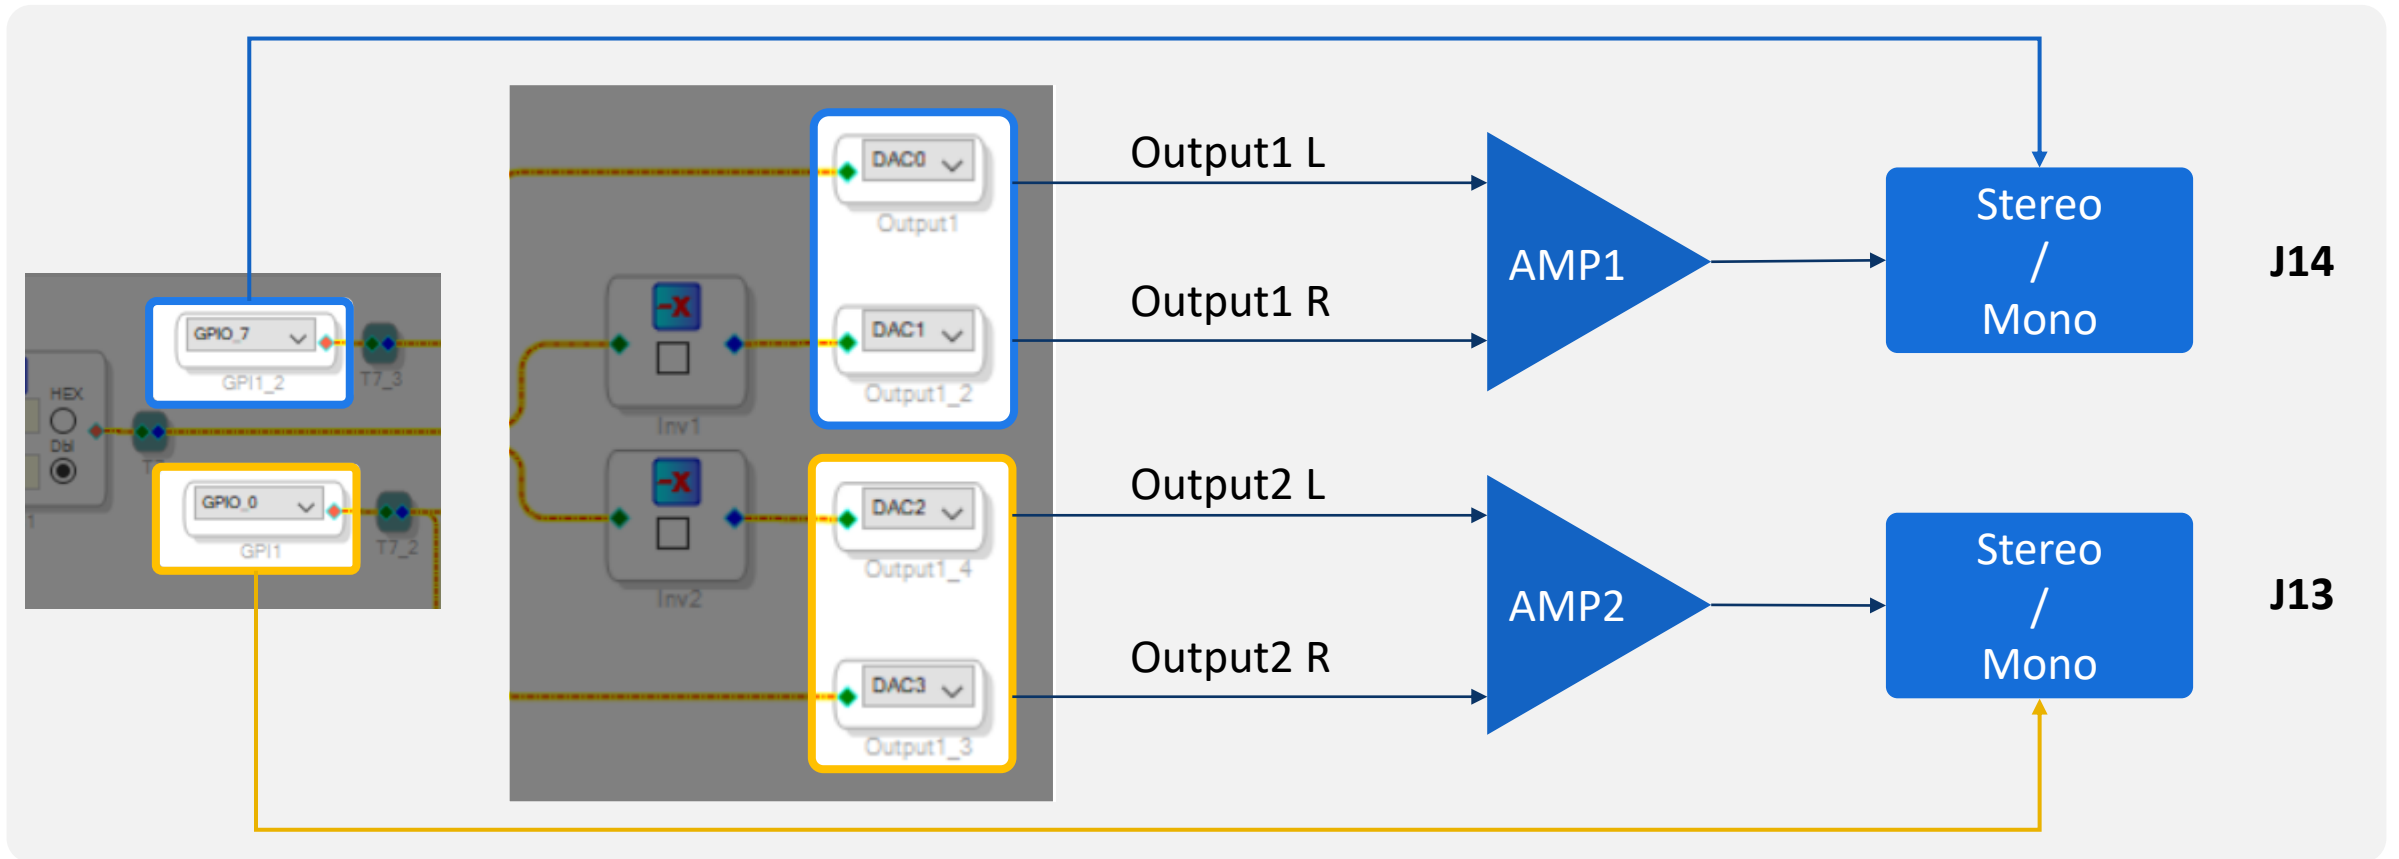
HEX
Dbl
GPIO_7
GPI1_2
T7_3
GPIO_0
GPI1
T7_2
DAC0
Output1
-x
Inv1
DAC1
Output1_2
-x
Inv2
DAC2
Output1_4
DAC3
Output1_3
Output1 L
Output1 R
Output2 L
Output2 R
AMP1
AMP2
Stereo / Mono
Stereo / Mono
J14
J13